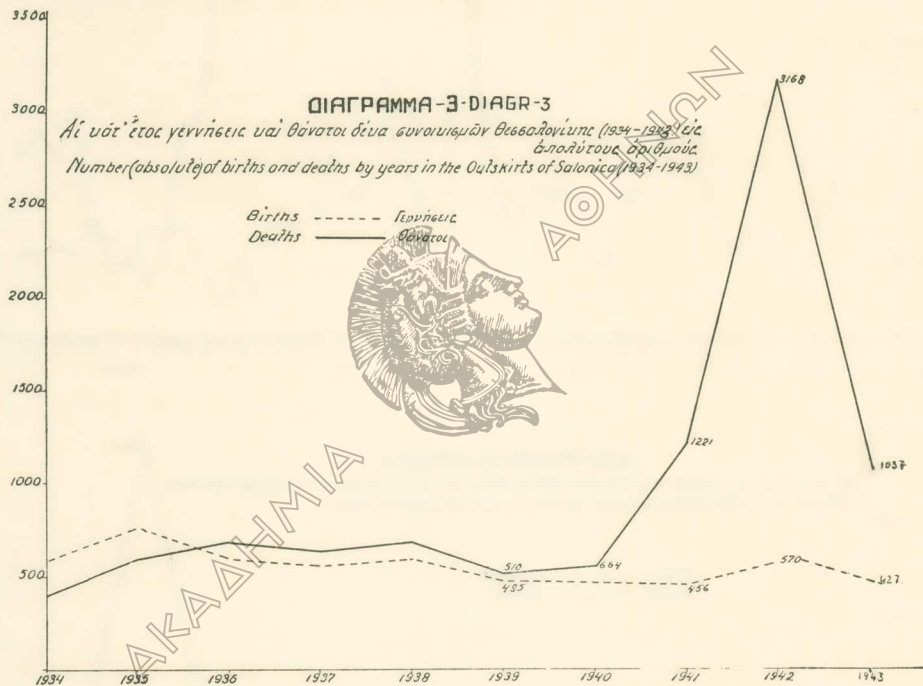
3500

3000

2500

2000

1500

1000

500

ΔΙΑΓΡΑΜΜΑ-3-DIAGR-3

Αἱ κατ' ἔτος γεννήσεις καὶ θάνατοι δέκα συνοικισμῶν Θεσσαλονίκης (1934-1943) εἰς ἀπολύτους ἀριθμούς

Number (absolute) of births and deaths by years in the Outskirts of Salonica (1934-1943)

Births ----- Γεννήσεις
Deaths —— Θάνατοι

ΑΚΑΔΗΜΙΑ ΑΘΗΝΩΝ

3168

1221

1037

510

664

455

456

570

427

1934 1935 1936 1937 1938 1939 1940 1941 1942 1943